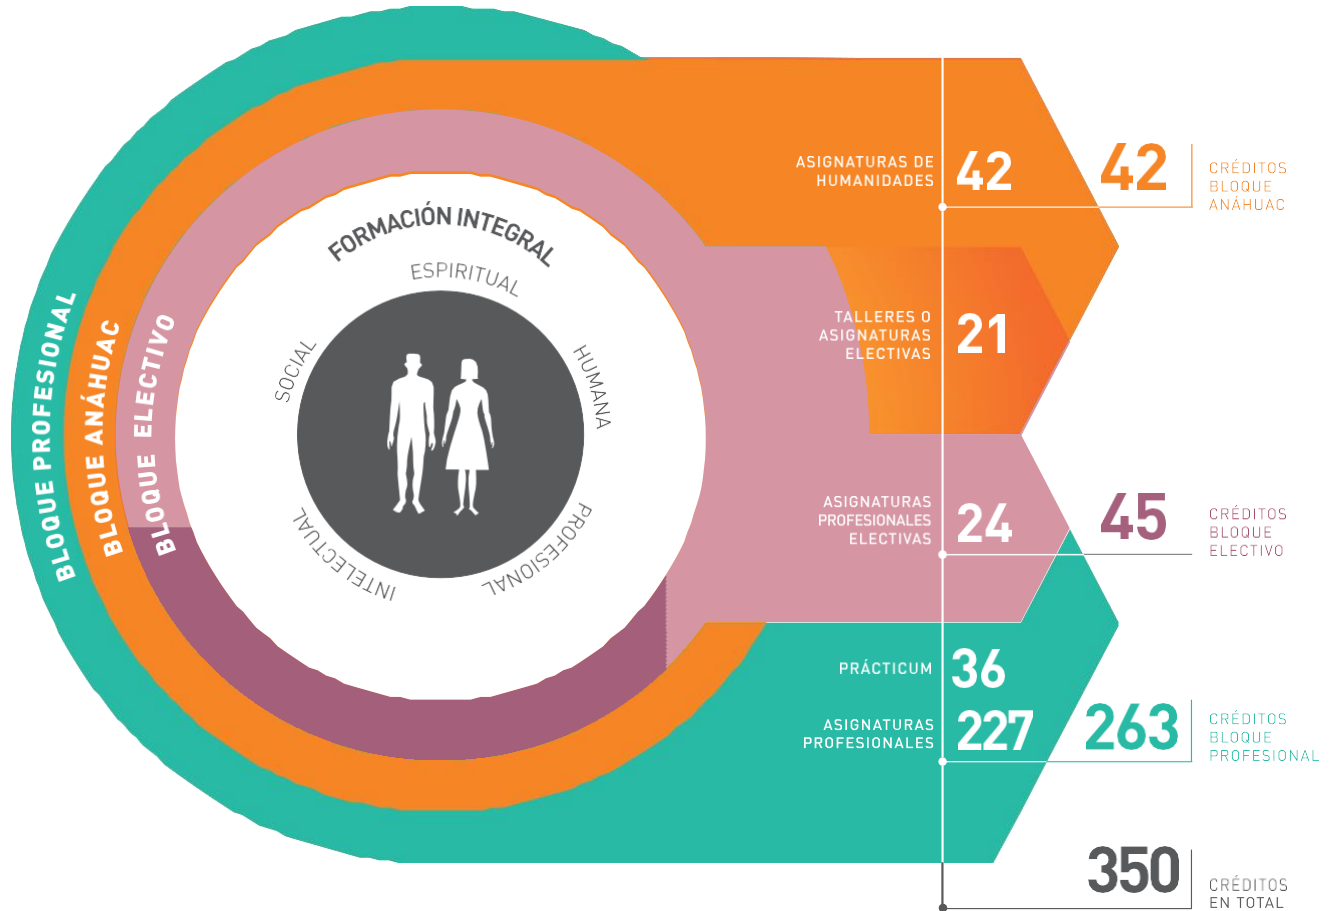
BLOQUE PROFESIONAL
BLOQUE ANÁHUAC
BLOQUE ELECTIVO

FORMACIÓN INTEGRAL
ESPIRITUAL
HUMANA
PROFESIONAL
INTELECTUAL
SOCIAL

ASIGNATURAS DE HUMANIDADES 42
42 CRÉDITOS BLOQUE ANÁHUAC

TALLERES O ASIGNATURAS ELECTIVAS 21

ASIGNATURAS PROFESIONALES ELECTIVAS 24
45 CRÉDITOS BLOQUE ELECTIVO

PRÁCTICUM 36
ASIGNATURAS PROFESIONALES 227
263 CRÉDITOS BLOQUE PROFESIONAL

350 CRÉDITOS EN TOTAL